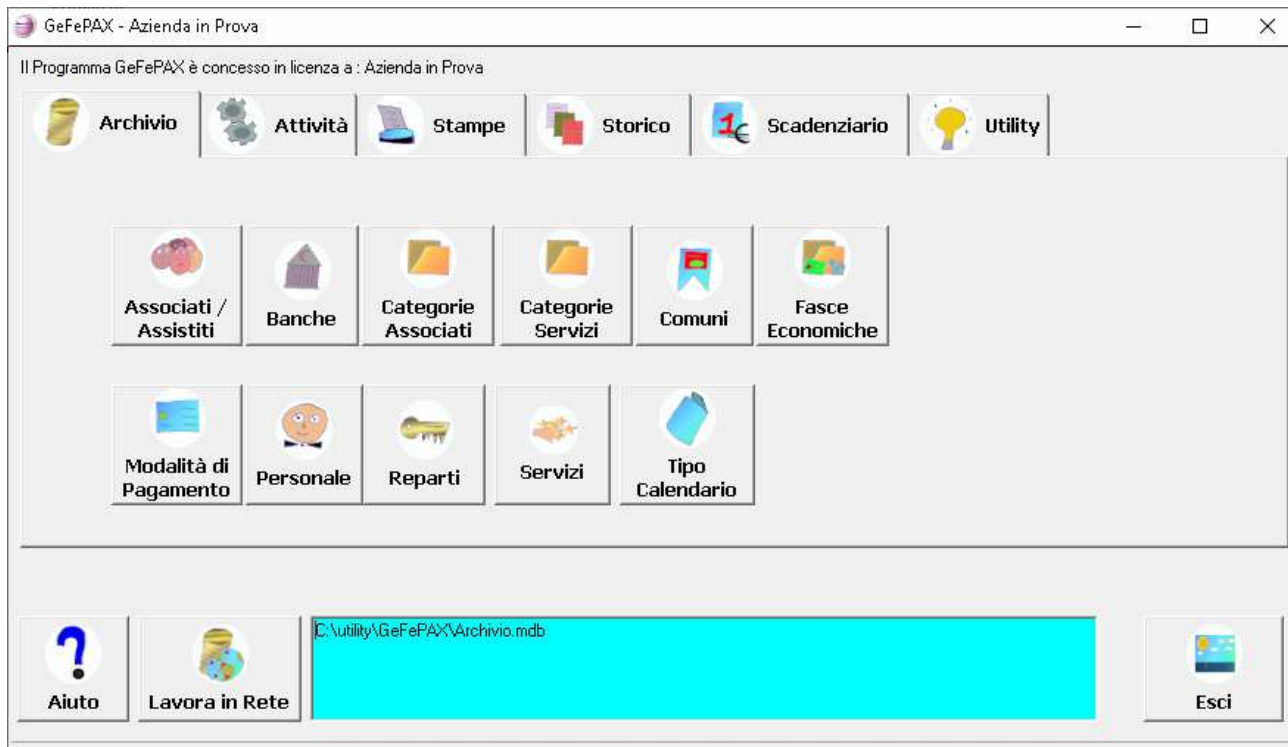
GeFePAX - Azienda in Prova

Il Programma GeFePAX è concesso in licenza a : Azienda in Prova

Archivio
Attività
Stampe
Storico
Scadenziario
Utility

Associati / Assistiti
Banche
Categorie Associati
Categorie Servizi
Comuni
Fasce Economiche

Modalità di Pagamento
Personale
Reparti
Servizi
Tipo Calendario

Aiuto
Lavora in Rete
C:\utility\GeFePAX\Archivio.mdb
Esci